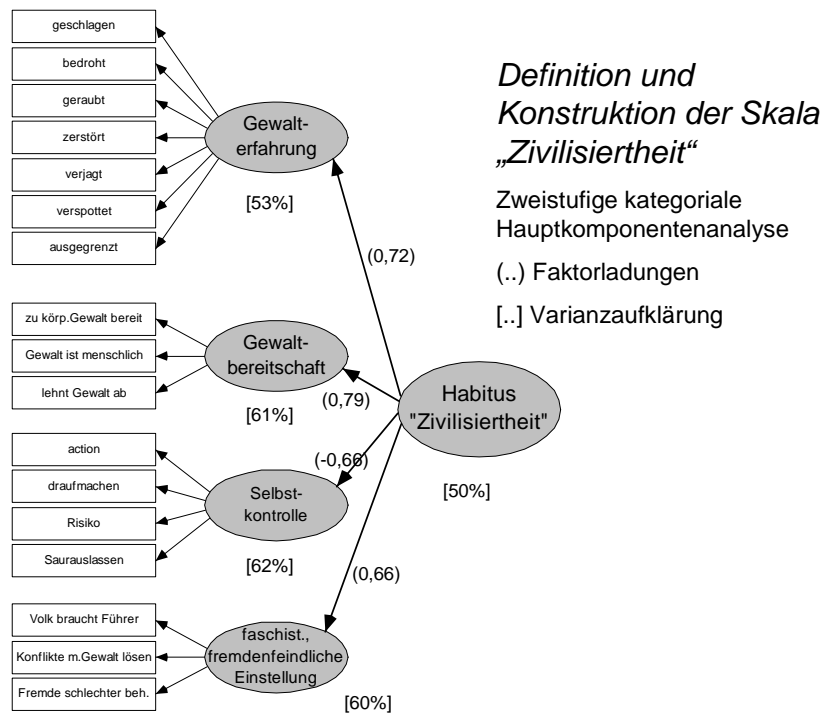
geschlagen
bedroht
geraubt
zerstört
verjagt
verspottet
ausgegrenzt

Gewalterfahrung
[53%]

zu körp.Gewalt bereit
Gewalt ist menschlich
lehnt Gewalt ab

Gewaltbereitschaft
[61%]

action
draufmachen
Risiko
Saurauslassen

Selbstkontrolle
[62%]

Volk braucht Führer
Konflikte m.Gewalt lösen
Fremde schlechter beh.

faschist., fremdenfeindliche Einstellung
[60%]

(0,72)
(0,79)
(-0,66)
(0,66)

Habitus "Zivilisiertheit"
[50%]

Definition und Konstruktion der Skala „Zivilisiertheit“

Zweistufige kategoriale Hauptkomponentenanalyse

(..) Faktorladungen

[..] Varianzaufklärung